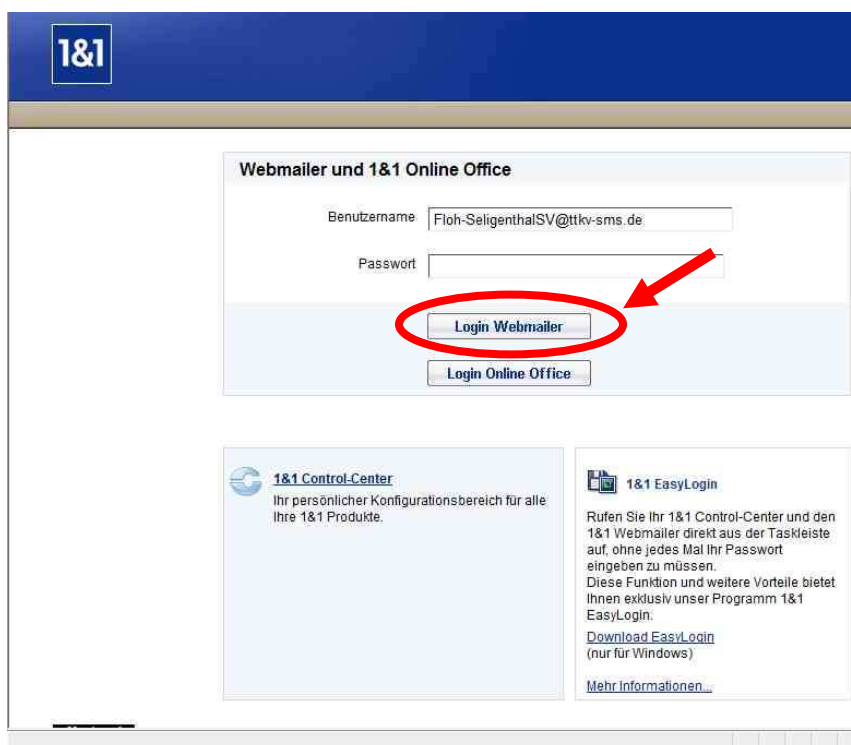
1&1

Webmailer und 1&1 Online Office

Benutzername Floh-SeligenthalSV@ttkv-sms.de

Passwort

Login Webmailer

Login Online Office

1&1 Control-Center
Ihr persönlicher Konfigurationsbereich für alle Ihre 1&1 Produkte.

1&1 EasyLogin

Rufen Sie Ihr 1&1 Control-Center und den 1&1 Webmailer direkt aus der Taskleiste auf, ohne jedes Mal Ihr Passwort eingeben zu müssen.
Diese Funktion und weitere Vorteile bietet Ihnen exklusiv unser Programm 1&1 EasyLogin.
Download EasyLogin
(nur für Windows)

Mehr Informationen...